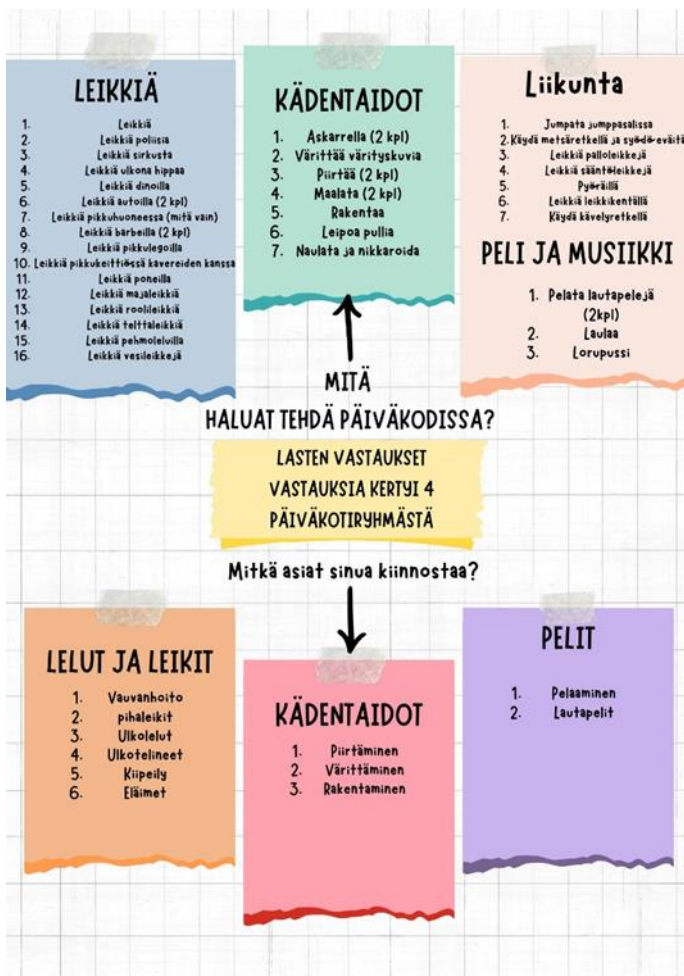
LEIKKIÄ

1. Leikkiä
2. Leikkiä poliisia
3. Leikkiä sirkusta
4. Leikkiä ulkona hippaa
5. Leikkiä dinoilla
6. Leikkiä autoilla (2 kpl)
7. Leikkiä pikkuhuoneessa (mitä vain)
8. Leikkiä barbeilla (2 kpl)
9. Leikkiä pikkulegoilla
10. Leikkiä pikkukeittiössä kavereiden kanssa
11. Leikkiä poneilla
12. Leikkiä majaleikkiä
13. Leikkiä roolileikkiä
14. Leikkiä telttaleikkiä
15. Leikkiä pehmoleluilla
16. Leikkiä vesileikkejä

KÄDENTAIDOT

1. Askarrella (2 kpl)
2. Värittää värityskuvia
3. Piirtää (2 kpl)
4. Maalata (2 kpl)
5. Rakentaa
6. Leipoa pullia
7. Naulata ja nikkaroida

Liikunta

1. Jumpata jumppasalissa
2. Käydä metsäretkellä ja syödä eväitä
3. Leikkiä palloleikkejä
4. Leikkiä sääntöleikkejä
5. Pyörällä
6. Leikkiä leikkikentällä
7. Käydä kävelyretkellä

PELI JA MUSIIKKI

1. Pelata lautapelejä (2kpl)
2. Laulaa
3. Lorupussi

MITÄ
HALUAT TEHDÄ PÄIVÄKODISSA?

LASTEN VASTAUKSET
VASTAUKSIA KERTYI 4 PÄIVÄKOTIRYHMÄSTÄ

Mitkä asiat sinua kiinnostaa?

LELUT JA LEIKIT

1. Vauvanhoito
2. pihaleikit
3. Ulkolelut
4. Ulkotelineet
5. Kiipeily
6. Eläimet

KÄDENTAIDOT

1. Piirtäminen
2. Värittäminen
3. Rakentaminen

PELIT

1. Pelaaminen
2. Lautapelit